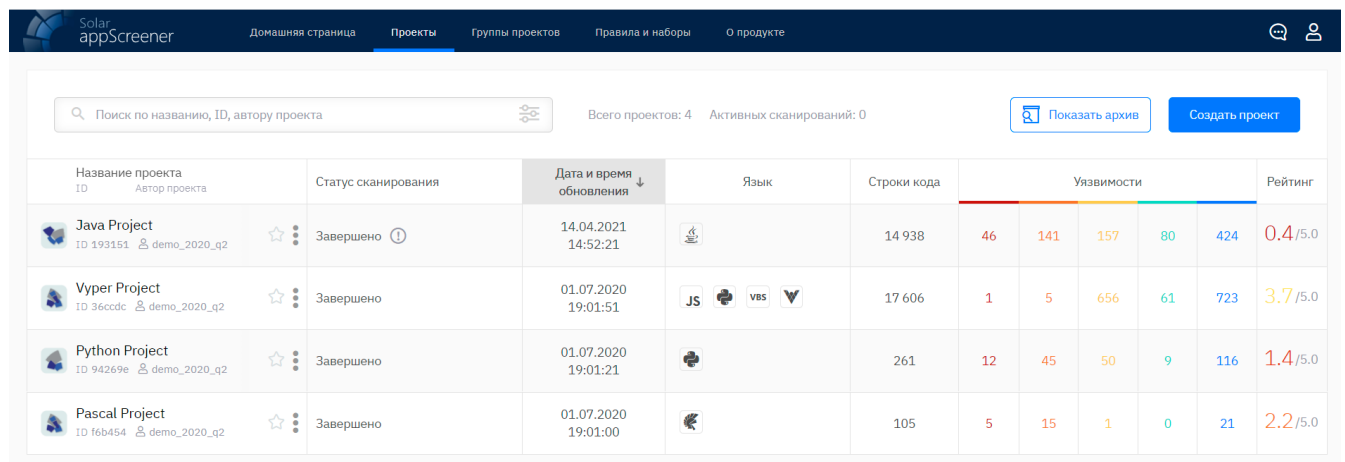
Solar appScreener

Домашняя страница | Проекты | Группы проектов | Правила и наборы | О продукте

Поиск по названию, ID, автору проекта

Всего проектов: 4 Активных сканирований: 0

Показать архив

Создать проект

| Название проекта ID Автор проекта | Статус сканирования | Дата и время обновления | Язык | Строки кода | Уязвимости | | | | | Рейтинг |
|---|---|---|---|---|---|---|---|---|---|---|
| Java Project ID 193151 demo_2020_q2 | Завершено | 14.04.2021 14:52:21 | | 14 938 | 46 | 141 | 157 | 80 | 424 | 0.4 /5.0 |
| Vyper Project ID 36ccdc demo_2020_q2 | Завершено | 01.07.2020 19:01:51 | JS VBS | 17 606 | 1 | 5 | 656 | 61 | 723 | 3.7 /5.0 |
| Python Project ID 94269e demo_2020_q2 | Завершено | 01.07.2020 19:01:21 | | 261 | 12 | 45 | 50 | 9 | 116 | 1.4 /5.0 |
| Pascal Project ID f6b454 demo_2020_q2 | Завершено | 01.07.2020 19:01:00 | | 105 | 5 | 15 | 1 | 0 | 21 | 2.2 /5.0 |